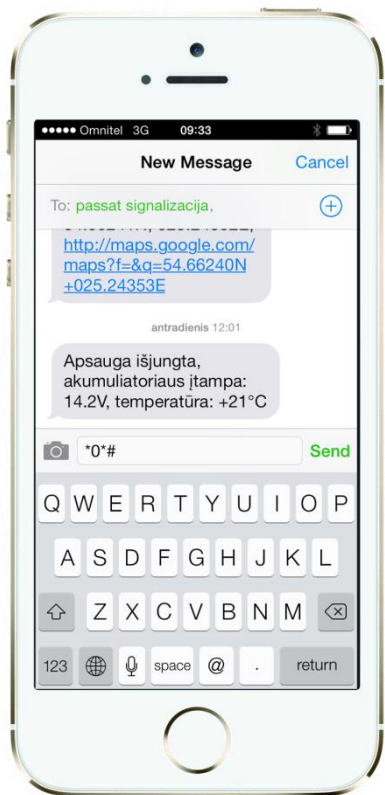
●●●●● Omnitel 3G 09:33

New Message Cancel

To: passat signalizacija,

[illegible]
http://maps.google.com/maps?f=&q=54.66240N+025.24353E

antradienis 12:01

Apsauga išjungta, akumuliatoriaus įtampa: 14.2V, temperatūra: +21°C

*0*#

Send

Q W E R T Y U I O P
A S D F G H J K L
Z X C V B N M
123 space @ . return